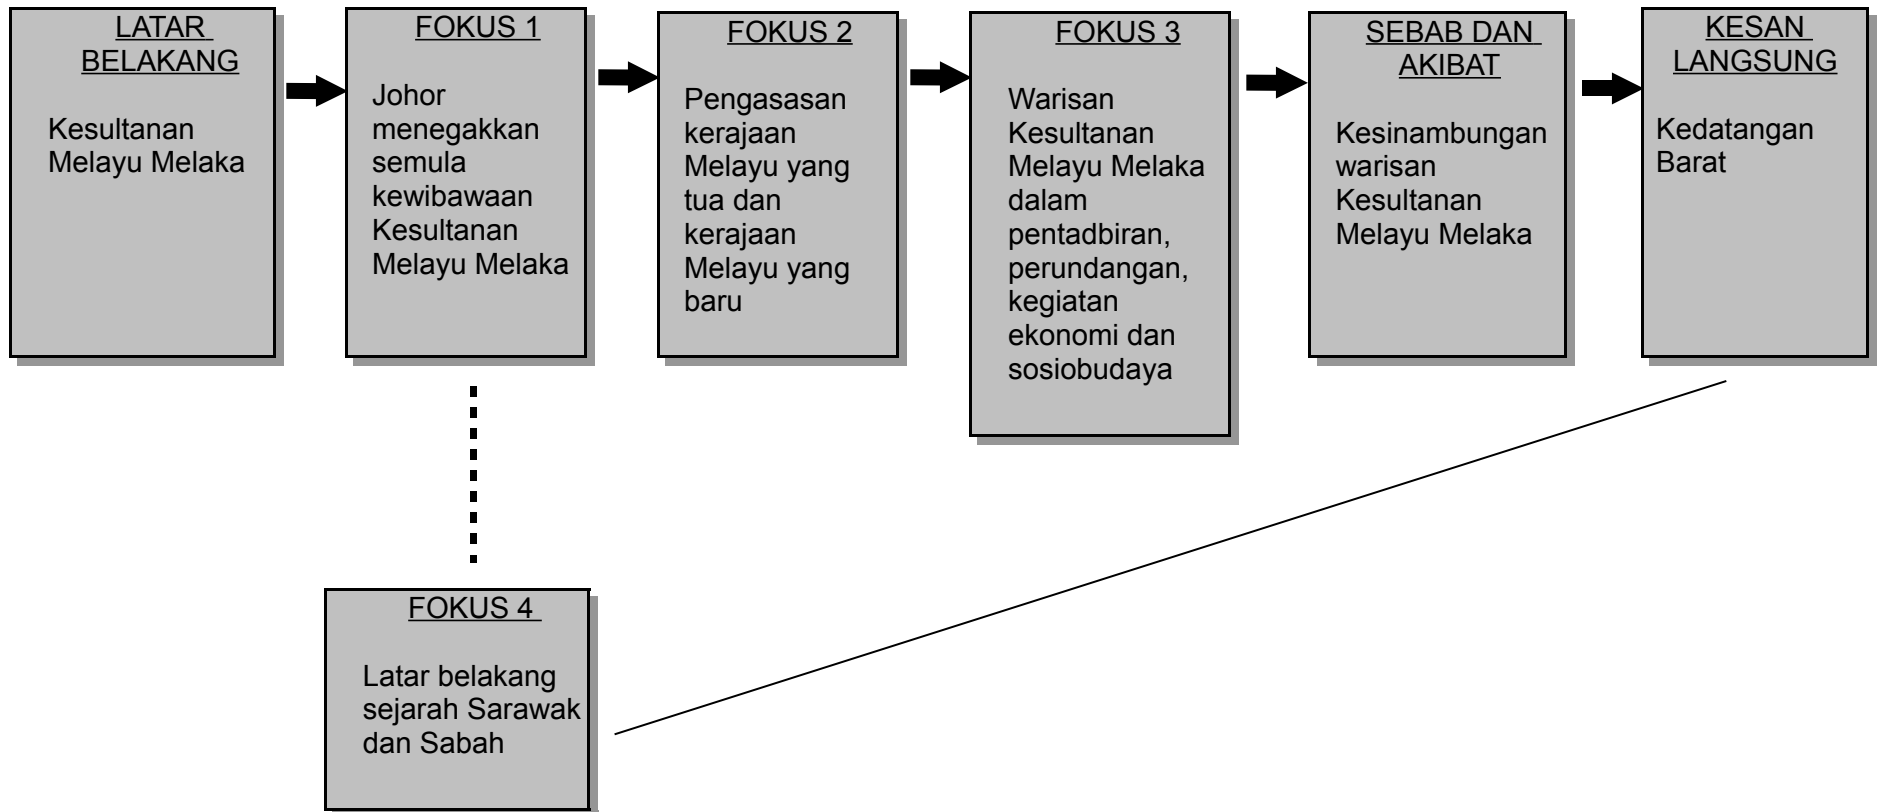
LATAR BELAKANG

Kesultanan Melayu Melaka

FOKUS 1

Johor menegakkan semula kewibawaan Kesultanan Melayu Melaka

FOKUS 2

Pengasasan kerajaan Melayu yang tua dan kerajaan Melayu yang baru

FOKUS 3

Warisan Kesultanan Melayu Melaka dalam pentadbiran, perundangan, kegiatan ekonomi dan sosiobudaya

SEBAB DAN AKIBAT

Kesinambungan warisan Kesultanan Melayu Melaka

KESAN LANGSUNG

Kedatangan Barat

FOKUS 4

Latar belakang sejarah Sarawak dan Sabah